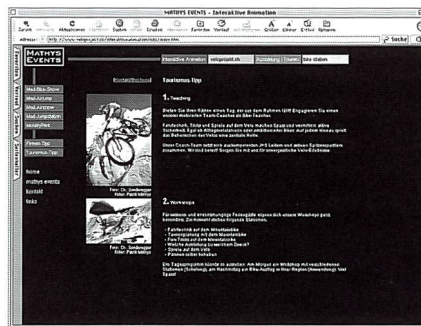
MATHYS EVENTS - Interaktive Animation

Zurück Vorwärts Aktualisieren Startseite AutoAusfüllen Drucken Mail Favoriten Verlauf Größer Kleiner Sichern

Adresse: http://www.velogold.ch/interaktive.html

Suche

MATHYS EVENTS

Interaktive Animation | velogold.ch | Ausstellung | Tourismus | Ihre Station

Animation | Events | Ausstellung | Sponsoring

Mat-Bike-Show
Mat-Jumping
Mat-Airstreet
Mat-Jumpstation
Veloliteratur
Firmen-Tipp
Tourismus-Tipp

home
mathys events
kontakt
links

[Kontakt/Buchen]

Tourismus-Tipp

1. Teaching

Bieten Sie Ihren Gästen einen Tag, der zum Rahmen Ihrer Engagierten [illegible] mit unserem Teach-Coaches als Bike-Teacher.

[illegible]

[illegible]

Foto: Ch. Sonderegger
Fahrer: Patrik Mathys

Foto: Ch. Sonderegger
Fahrer: Patrik Mathys

2. Workshops

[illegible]

- Fahrtechnik auf dem Mountainbike
- Tourenplanung mit dem Mountainbike
- Fun-Tricks auf dem Mountainbike
- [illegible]
- Spiele auf dem Velo
- Pannen selber beheben

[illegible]